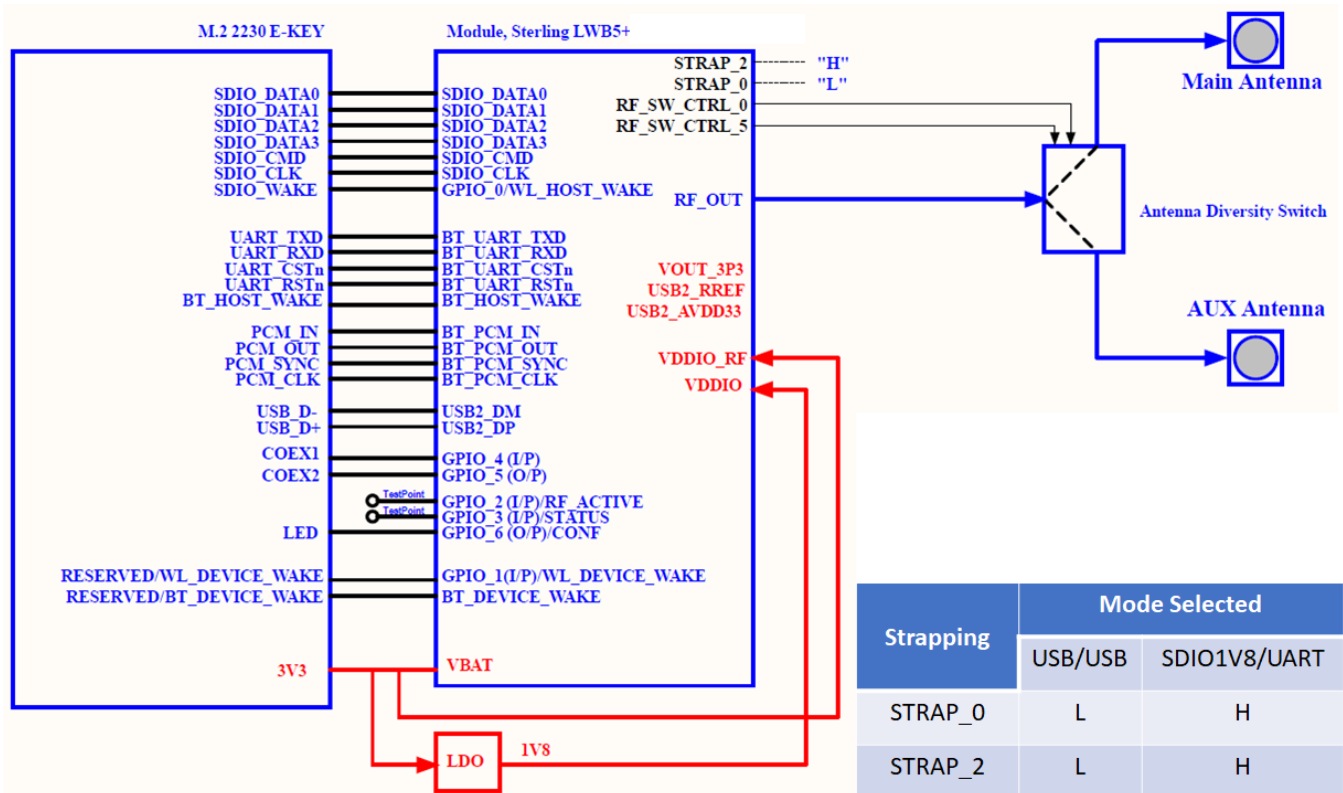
M.2 2230 E-KEY

SDIO_DATA0
SDIO_DATA1
SDIO_DATA2
SDIO_DATA3
SDIO_CMD
SDIO_CLK
SDIO_WAKE

UART_TXD
UART_RXD
UART_CSTn
UART_RSTn
BT_HOST_WAKE

PCM_IN
PCM_OUT
PCM_SYNC
PCM_CLK

USB_D-
USB_D+

COEX1
COEX2

LED

RESERVED/WL_DEVICE_WAKE
RESERVED/BT_DEVICE_WAKE

3V3

Module, Sterling LWB5+

SDIO_DATA0
SDIO_DATA1
SDIO_DATA2
SDIO_DATA3
SDIO_CMD
SDIO_CLK
GPIO_0/WL_HOST_WAKE

BT_UART_TXD
BT_UART_RXD
BT_UART_CSTn
BT_UART_RSTn
BT_HOST_WAKE

BT_PCM_IN
BT_PCM_OUT
BT_PCM_SYNC
BT_PCM_CLK

USB2_DM
USB2_DP

GPIO_4 (I/P)
GPIO_5 (O/P)
TestPoint
GPIO_2 (I/P)/RF_ACTIVE
TestPoint
GPIO_3 (I/P)/STATUS
GPIO_6 (O/P)/CONF

GPIO_1(I/P)/WL_DEVICE_WAKE
BT_DEVICE_WAKE

VBAT

STRAP_2 "H"
STRAP_0 "L"
RF_SW_CTRL_0
RF_SW_CTRL_5

RF_OUT

VOUT_3P3
USB2_RREF
USB2_AVDD33

VDDIO_RF
VDDIO

LDO
1V8

Main Antenna
Antenna Diversity Switch
AUX Antenna

| Strapping | Mode Selected | |
|---|---|---|
| | USB/USB | SDIO1V8/UART |
| STRAP_0 | L | H |
| STRAP_2 | L | H |